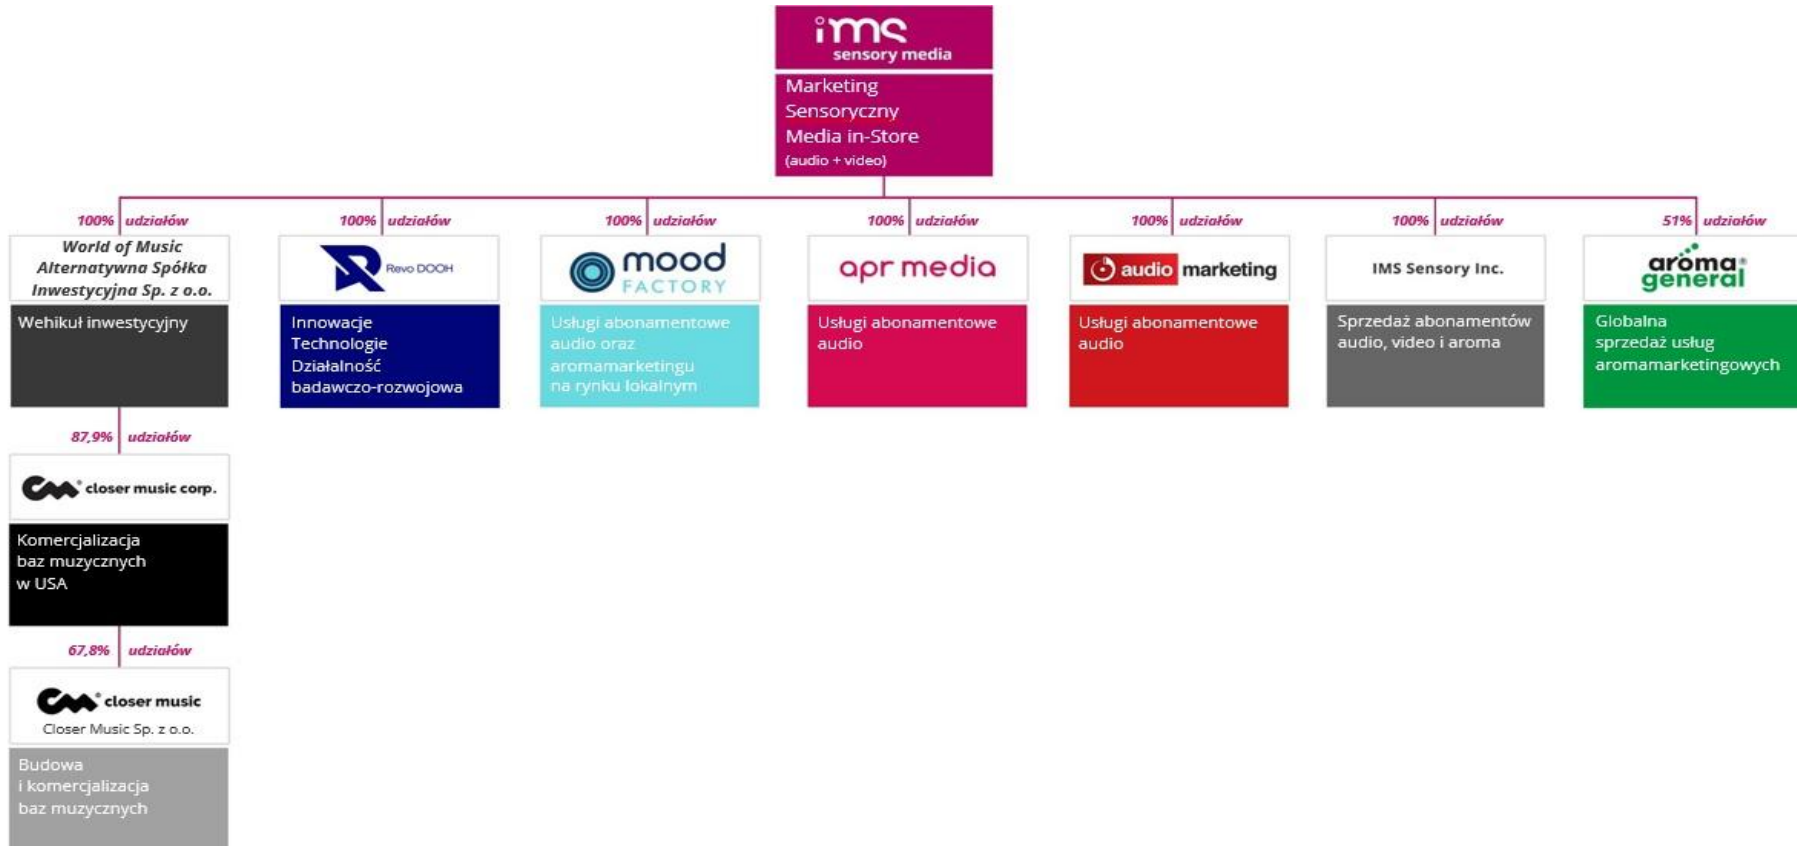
ims sensory media

Marketing Sensoryczny Media in-Store (audio + video)

100% udziałów
World of Music Alternatywna Spółka Inwestycyjna Sp. z o.o.
Wehikuł inwestycyjny

100% udziałów
Revo DOOH
Innowacje Technologie Działalność badawczo-rozwojowa

100% udziałów
mood FACTORY
Usługi abonamentowe audio oraz aromamarketingu na rynku lokalnym

100% udziałów
apr media
Usługi abonamentowe audio

100% udziałów
audio marketing
Usługi abonamentowe audio

100% udziałów
IMS Sensory Inc.
Sprzedaż abonamentów audio, video i aroma

51% udziałów
aroma general
Globalna sprzedaż usług aromamarketingowych

87,9% udziałów
closer music corp.
Komercjalizacja baz muzycznych w USA

67,8% udziałów
closer music
Closer Music Sp. z o.o.
Budowa i komercjalizacja baz muzycznych